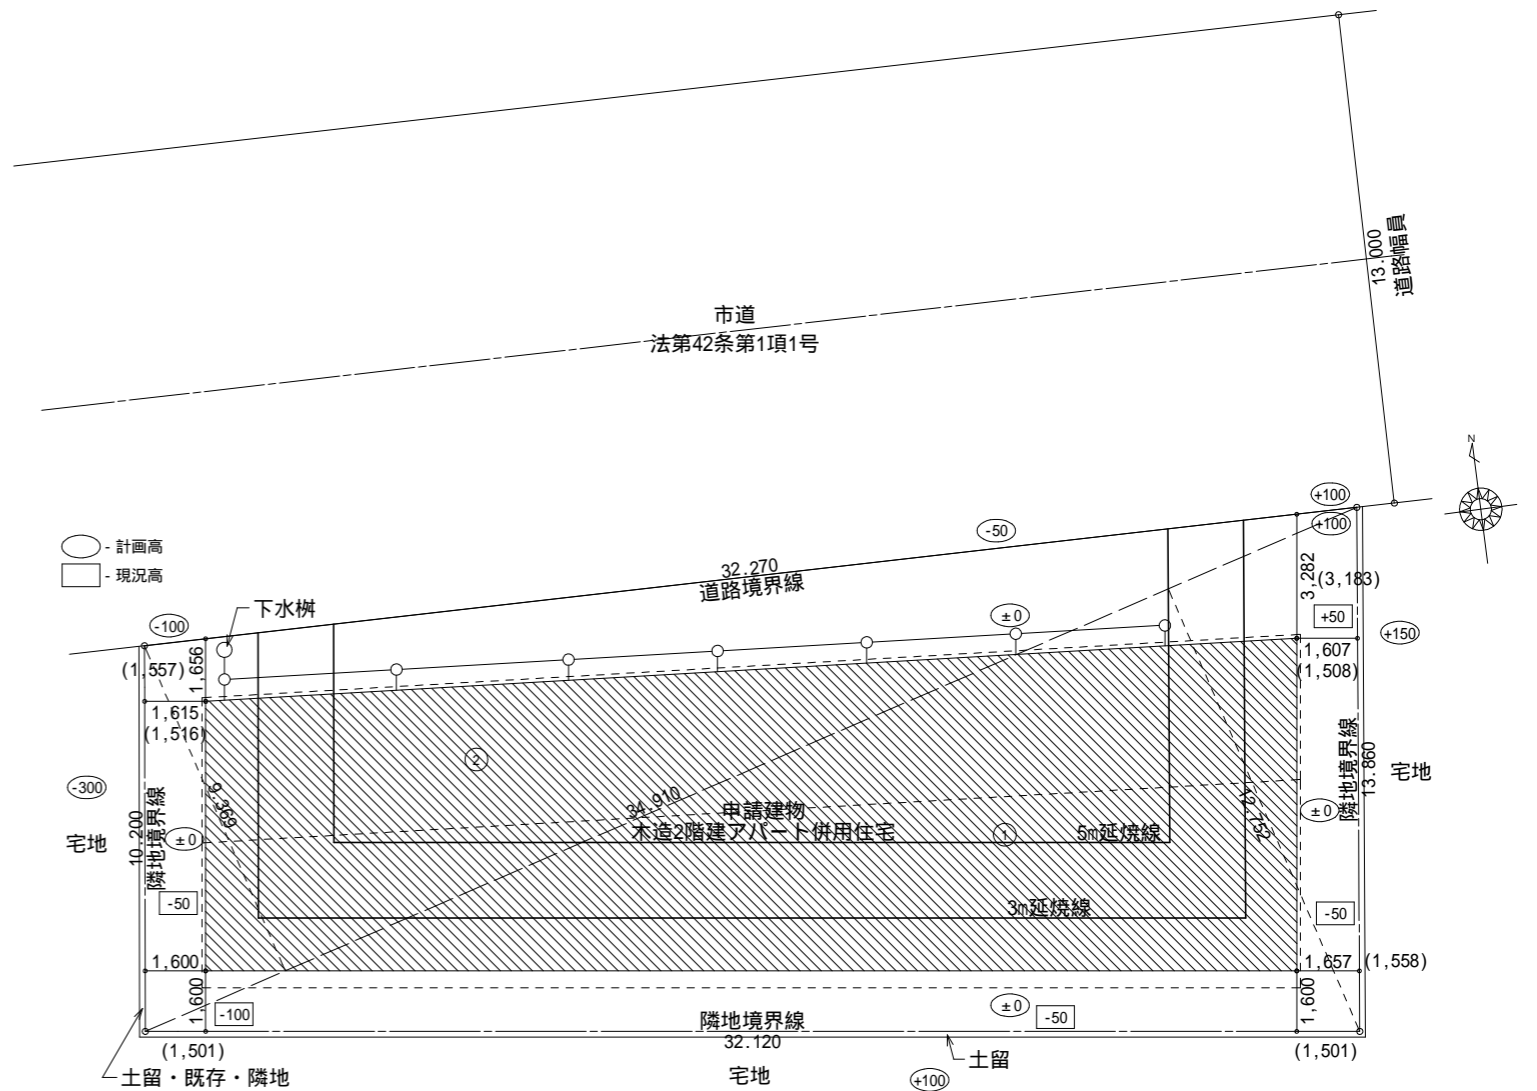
13,000
道路幅員

市道
法第42条第1項1号

N

+100
+100

-50

- 計画高
- 現況高

32,270
道路境界線

3,282
(3,183)

下水桝

+50

±0

-100

+150

1,656
(1,557)

1,607
(1,508)

1,615
(1,516)

2

隣地境界線
13,860

宅地

-300

34,910

申請建物
木造2階建アパート併用住宅

±0

宅地

10,200
隣地境界線

±0

9,356

1

5m延焼線

14,752

-50

-50

3m延焼線

1,600

1,657
(1,558)

1,600

-100

±0

-50

1,600

隣地境界線
32,120

(1,501)

(1,501)

土留・既存・隣地

宅地

土留

+100